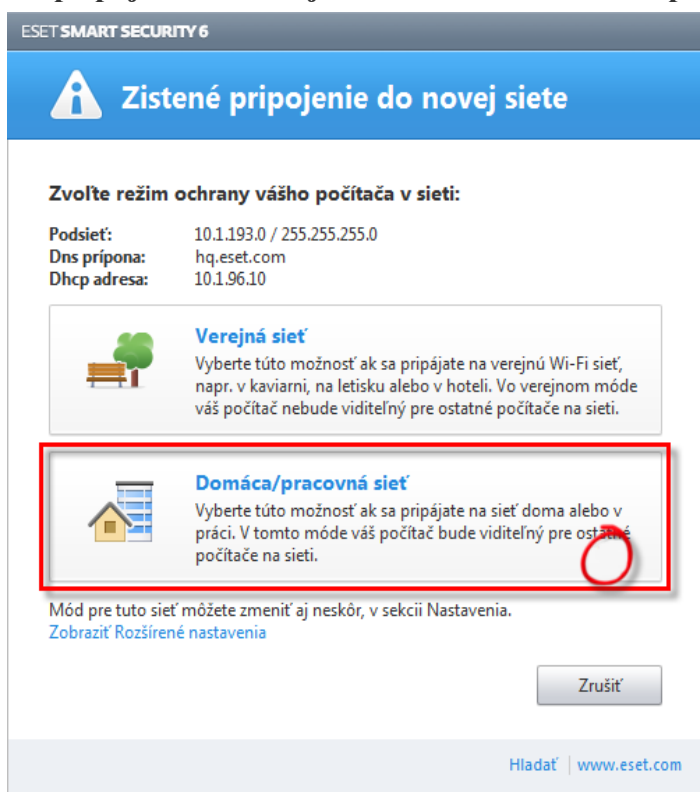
ESET SMART SECURITY 6

Zistené pripojenie do novej siete

Zvoľte režim ochrany vášho počítača v sieti:

| | |
|---|---|
| Podsieť: | 10.1.193.0 / 255.255.255.0 |
| Dns prípona: | hq.eset.com |
| Dhcp adresa: | 10.1.96.10 |

Verejná sieť
Vyberte túto možnosť ak sa pripájate na verejnú Wi-Fi sieť, napr. v kaviarni, na letisku alebo v hoteli. Vo verejnom móde váš počítač nebude viditeľný pre ostatné počítače na sieti.

Domáca/pracovná sieť
Vyberte túto možnosť ak sa pripájate na sieť doma alebo v práci. V tomto móde váš počítač bude viditeľný pre ostatné počítače na sieti.

Mód pre tuto sieť môžete zmeniť aj neskôr, v sekcii Nastavenia.
Zobraziť Rozšírené nastavenia

Zrušiť

Hľadať | www.eset.com